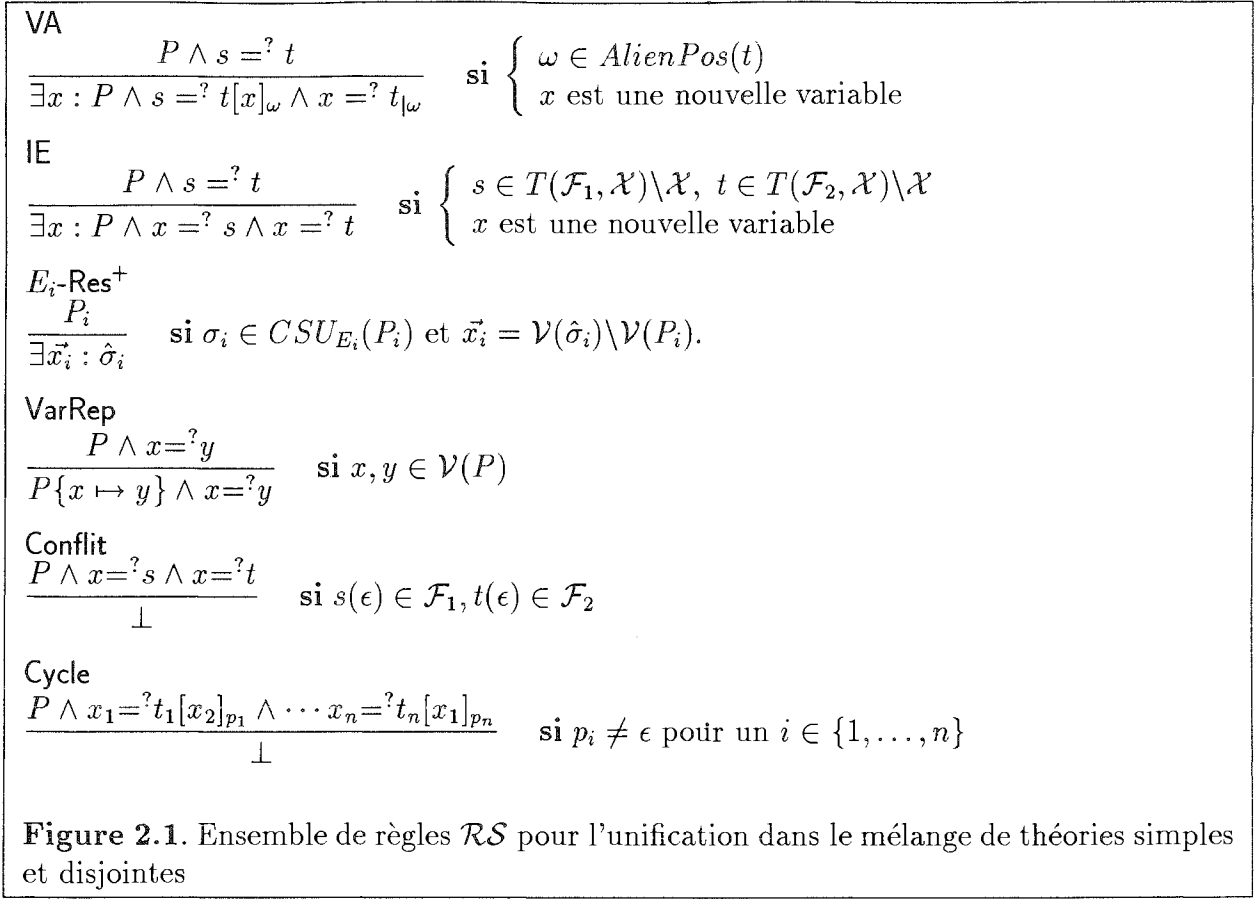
VA

$\frac{P \wedge s =^? t}{\exists x : P \wedge s =^? t[x]_\omega \wedge x =^? t_{|\omega}}$ **si** $\begin{cases} \omega \in AlienPos(t) \\ x \text{ est une nouvelle variable} \end{cases}$

IE

$\frac{P \wedge s =^? t}{\exists x : P \wedge x =^? s \wedge x =^? t}$ **si** $\begin{cases} s \in T(\mathcal{F}_1, \mathcal{X})\backslash\mathcal{X},\ t \in T(\mathcal{F}_2, \mathcal{X})\backslash\mathcal{X} \\ x \text{ est une nouvelle variable} \end{cases}$

$E_i$-Res$^+$

$\frac{P_i}{\exists \vec{x_i} : \hat{\sigma}_i}$ **si** $\sigma_i \in CSU_{E_i}(P_i)$ et $\vec{x_i} = \mathcal{V}(\hat{\sigma}_i)\backslash\mathcal{V}(P_i)$.

VarRep

$\frac{P \wedge x =^? y}{P\{x \mapsto y\} \wedge x =^? y}$ **si** $x, y \in \mathcal{V}(P)$

Conflit

$\frac{P \wedge x =^? s \wedge x =^? t}{\bot}$ **si** $s(\epsilon) \in \mathcal{F}_1, t(\epsilon) \in \mathcal{F}_2$

Cycle

$\frac{P \wedge x_1 =^? t_1[x_2]_{p_1} \wedge \cdots x_n =^? t_n[x_1]_{p_n}}{\bot}$ **si** $p_i \neq \epsilon$ pour un $i \in \{1, \ldots, n\}$

**Figure 2.1**. Ensemble de règles $\mathcal{RS}$ pour l'unification dans le mélange de théories simples et disjointes